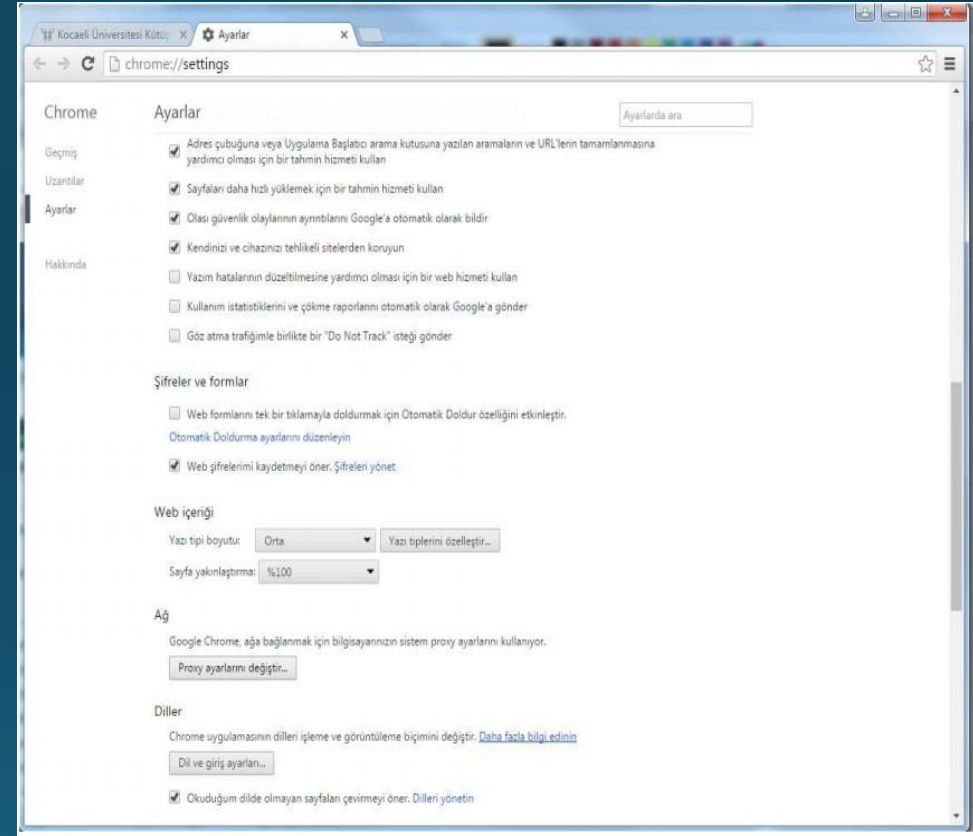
Kocaeli Üniversitesi Kütüp ×
Ayarlar ×

chrome://settings

Chrome
Geçmiş
Uzantılar
Ayarlar
Hakkında

Ayarlar

Ayarlarda ara

Adres çubuğuna veya Uygulama Başlatıcı arama kutusuna yazılan aramaların ve URL'lerin tamamlanmasına yardımcı olması için bir tahmin hizmeti kullan

Sayfaları daha hızlı yüklemek için bir tahmin hizmeti kullan

Olası güvenlik olaylarının ayrıntılarını Google'a otomatik olarak bildir

Kendinizi ve cihazınızı tehlikeli sitelerden koruyun

Yazım hatalarının düzeltilmesine yardımcı olması için bir web hizmeti kullan

Kullanım istatistiklerini ve çökme raporlarını otomatik olarak Google'a gönder

Göz atma trafiğimle birlikte bir "Do Not Track" isteği gönder

Şifreler ve formlar

Web formlarını tek bir tıklamayla doldurmak için Otomatik Doldur özelliğini etkinleştir.

Otomatik Doldurma ayarlarını düzenleyin

Web şifrelerimi kaydetmeyi öner. Şifreleri yönet

Web içeriği

Yazı tipi boyutu: Orta
Yazı tiplerini özelleştir...

Sayfa yakınlaştırma: %100

Ağ

Google Chrome, ağa bağlanmak için bilgisayarınızın sistem proxy ayarlarını kullanıyor.

Proxy ayarlarını değiştir...

Diller

Chrome uygulamasının dilleri işleme ve görüntüleme biçimini değiştir. Daha fazla bilgi edinin

Dil ve giriş ayarları...

Okuduğum dilde olmayan sayfaları çevirmeyi öner. Dilleri yönetin